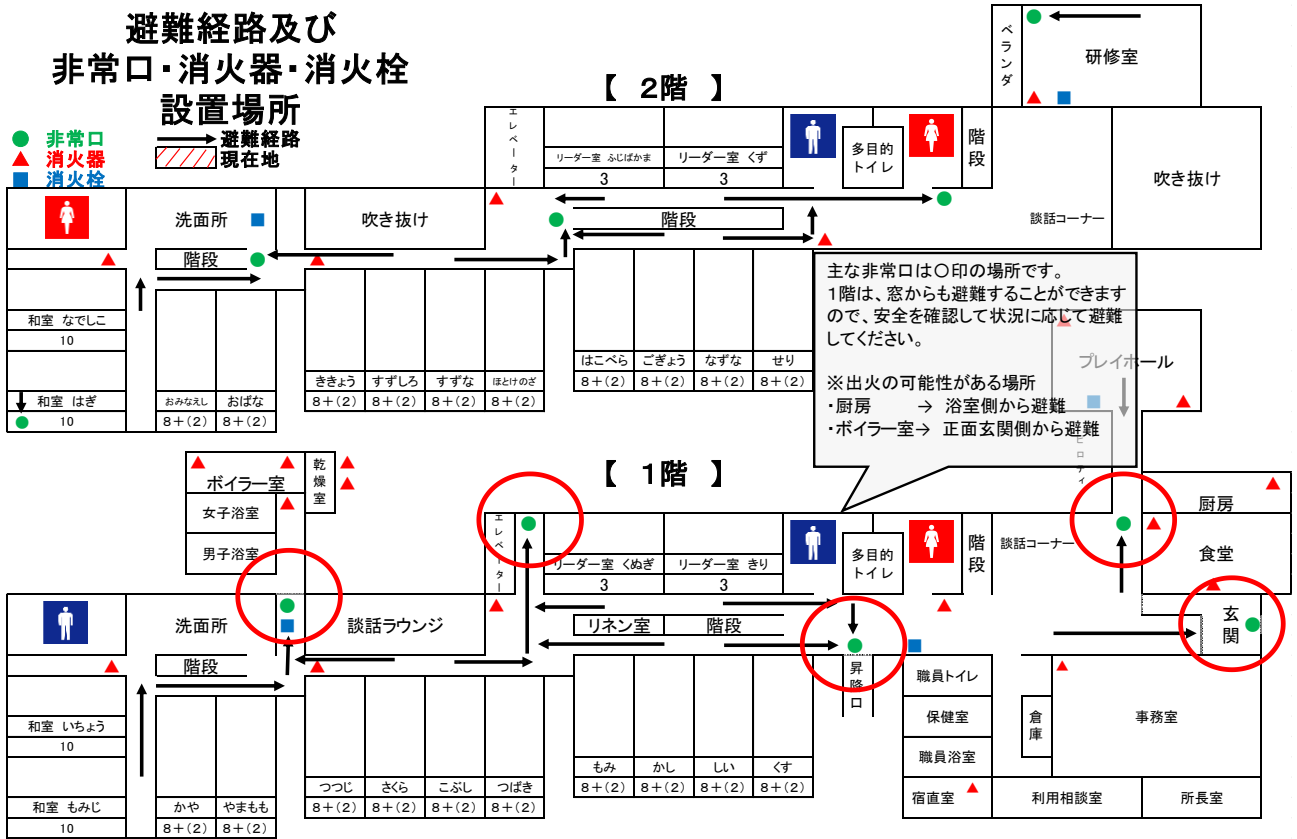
避難経路及び
非常口･消火器･消火栓
設置場所

● 非常口
▲ 消火器
■ 消火栓
避難経路
現在地

【　2階　】

ベランダ
研修室

エレベーター
リーダー室 ふじばかま
3
リーダー室 くず
3
多目的トイレ
階段
吹き抜け
談話コーナー
洗面所
吹き抜け
階段
階段
和室 なでしこ
10
和室 はぎ
10
おみなえし
8＋(2)
おばな
8＋(2)
ききょう
8＋(2)
すずしろ
8＋(2)
すずな
8＋(2)
ほとけのざ
8＋(2)
はこべら
8＋(2)
ごぎょう
8＋(2)
なずな
8＋(2)
せり
8＋(2)

主な非常口は○印の場所です。
1階は、窓からも避難することができますので、安全を確認して状況に応じて避難してください。

※出火の可能性がある場所
・厨房　　　→　浴室側から避難
・ボイラー室→　正面玄関側から避難

プレイホール
ピロティ

【　1階　】

ボイラー室
乾燥室
女子浴室
男子浴室
エレベーター
リーダー室 くぬぎ
3
リーダー室 きり
3
多目的トイレ
階段
談話コーナー
厨房
食堂
玄関
洗面所
談話ラウンジ
リネン室
階段
階段
昇降口
職員トイレ
保健室
職員浴室
倉庫
事務室
宿直室
利用相談室
所長室
和室 いちょう
10
和室 もみじ
10
かや
8＋(2)
やまもも
8＋(2)
つつじ
8＋(2)
さくら
8＋(2)
こぶし
8＋(2)
つばき
8＋(2)
もみ
8＋(2)
かし
8＋(2)
しい
8＋(2)
くす
8＋(2)